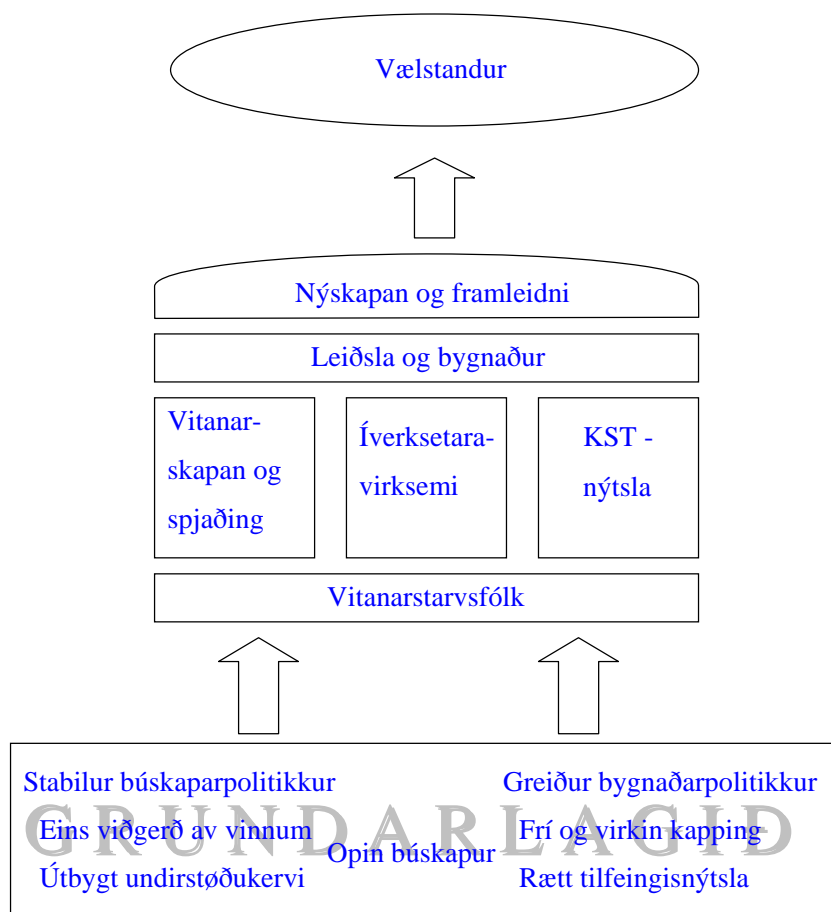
Vælstandur

Nýskapan og framleidni

Leiðsla og bygnaður

Vitanarskapan og spjaðing

Íverksetaravirksemi

KST - nýtsla

Vitanarstarvsfólk

Stabilur búskaparpolitikkur
Eins viðgerð av vinnum
Útbygt undirstøðukervi

GRUNDARLAGID

Opin búskapur

Greiður bygnaðarpolitikkur
Frí og virkin kapping
Rætt tilfeingisnýtsla